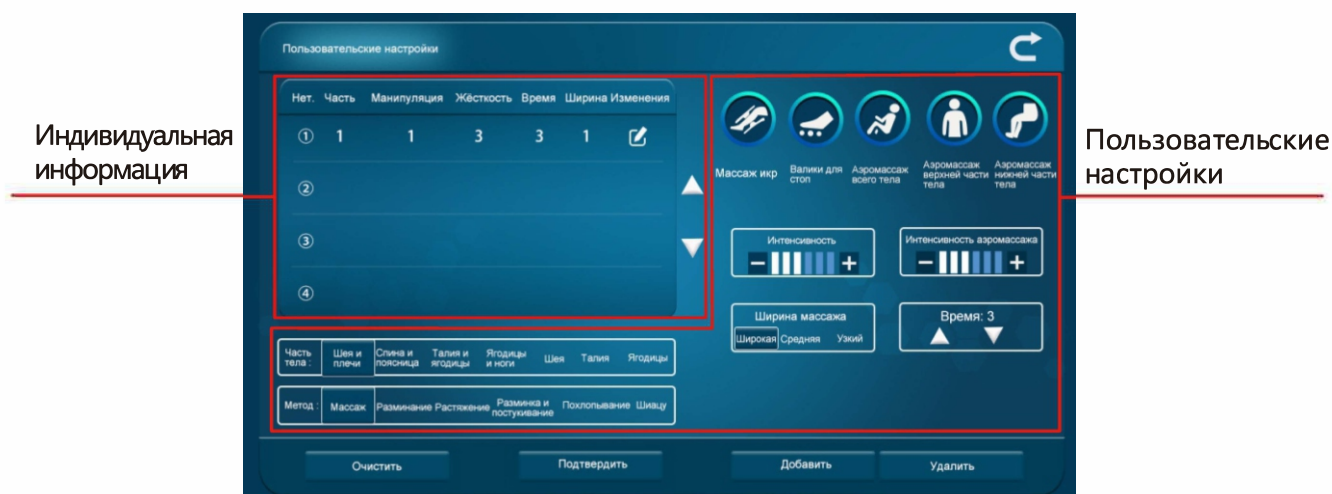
Индивидуальная информация

Пользовательские настройки

| Нет. | Часть | Манипуляция | Жёсткость | Время | Ширина | Изменения |
|---|---|---|---|---|---|---|
| ① | 1 | 1 | 3 | 3 | 1 | |
| ② | | | | | | |
| ③ | | | | | | |
| ④ | | | | | | |

Часть тела : Шея и плечи Спина и поясница Талия и ягодицы Ягодицы и ноги Шея Талия Ягодицы

Метод : Массаж Разминание Растяжение Разминка и постукивание Похлопывание Шиацу

Массаж икр Валики для стоп Аэромассаж всего тела Аэромассаж верхней части тела Аэромассаж нижней части тела

Интенсивность
− +

Интенсивность аэромассажа
− +

Ширина массажа
Широкая Средняя Узкий

Время: 3

Очистить Подтвердить Добавить Удалить

Пользовательские настройки